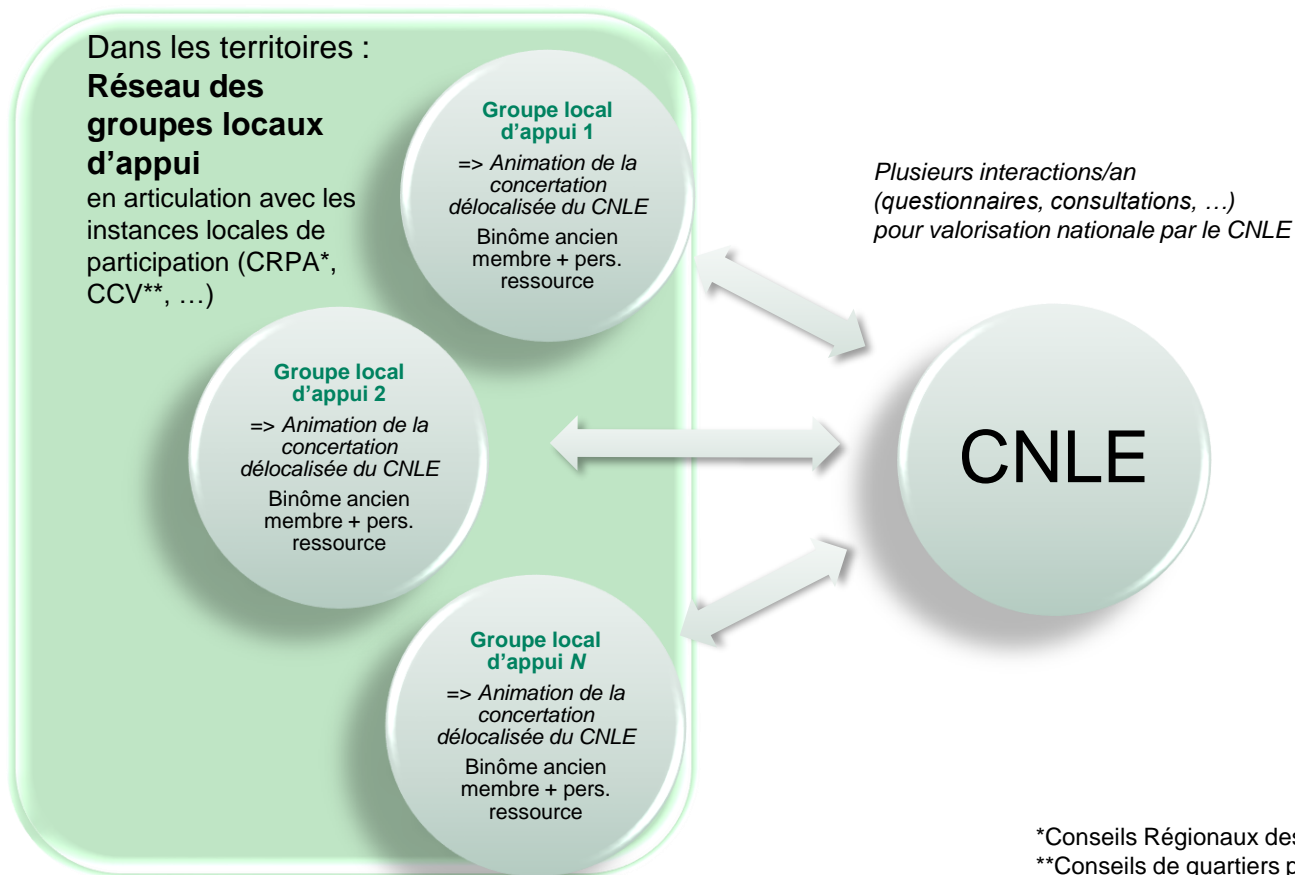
Dans les territoires :
**Réseau des groupes locaux d'appui**
en articulation avec les instances locales de participation (CRPA*, CCV**, …)

**Groupe local d'appui 1**
=> *Animation de la concertation délocalisée du CNLE*
Binôme ancien membre + pers. ressource

**Groupe local d'appui 2**
=> *Animation de la concertation délocalisée du CNLE*
Binôme ancien membre + pers. ressource

**Groupe local d'appui *N***
=> *Animation de la concertation délocalisée du CNLE*
Binôme ancien membre + pers. ressource

*Plusieurs interactions/an (questionnaires, consultations, …) pour valorisation nationale par le CNLE*

CNLE

*Conseils Régionaux des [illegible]
**Conseils de quartiers p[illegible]